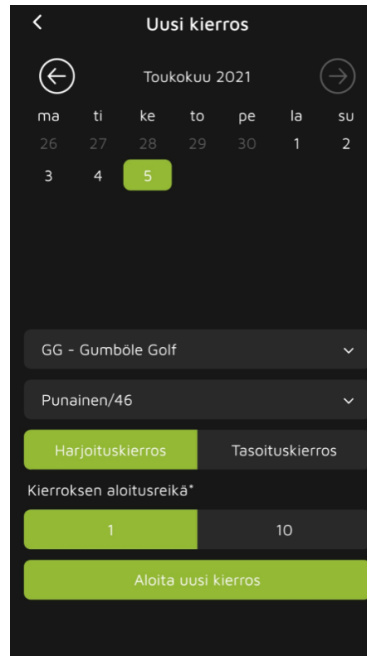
<

Uusi kierros

Toukokuu 2021

| ma | ti | ke | to | pe | la | su |
|---|---|---|---|---|---|---|
| 26 | 27 | 28 | 29 | 30 | 1 | 2 |
| 3 | 4 | 5 | | | | |

GG - Gumböle Golf

Punainen/46

Harjoituskierros

Tasoituskierros

Kierroksen aloitusreikä*

1

10

Aloita uusi kierros